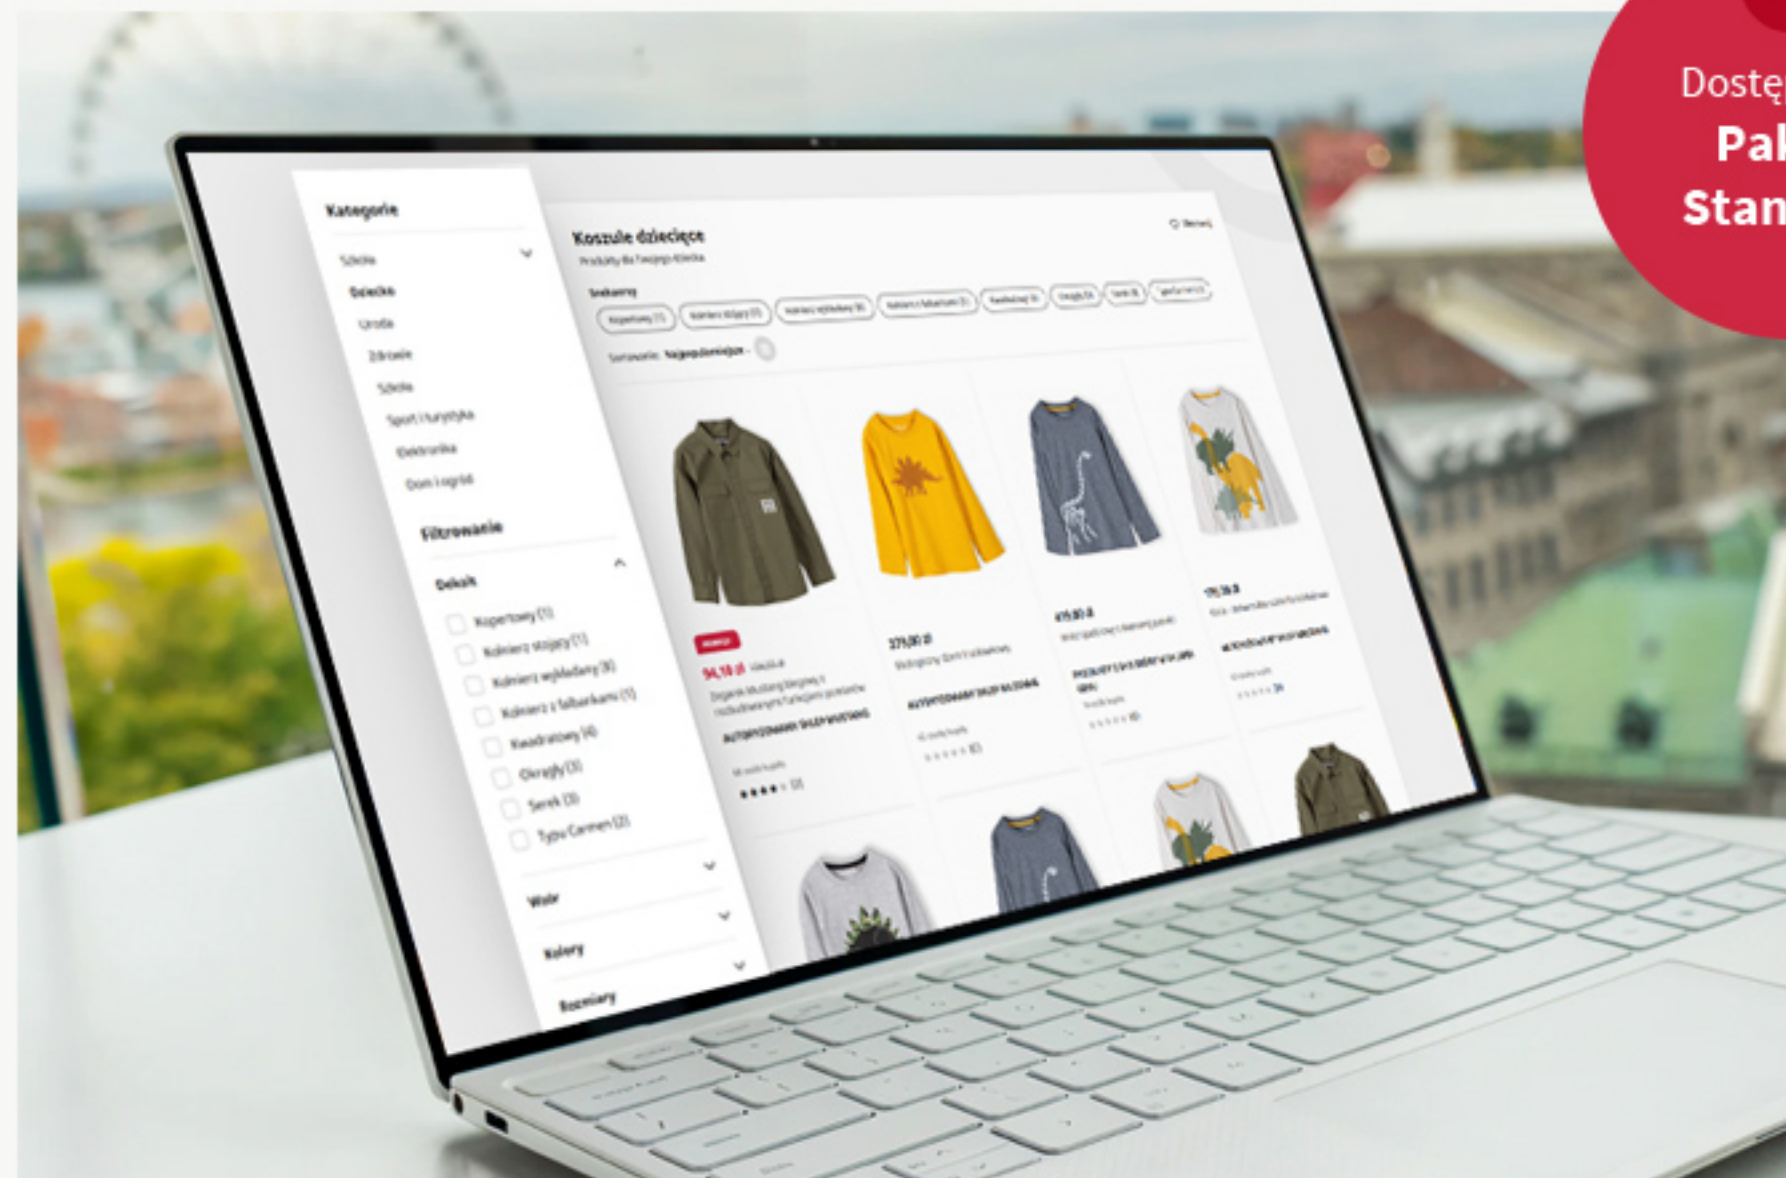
Dostęp
Pak
Stan

Kategorie
Szkoła
Dziecko
Uroda
Zdrowie
Szkoła
Sport i turystyka
Elektronika
Dom i ogród

Filtrowanie
Dekolt
Kopertowy (1)
Kołnierz stojący (1)
Kołnierz wykładany (8)
Kołnierz z falbankami (1)
Kwadratowy (4)
Okrągły (3)
Serek (3)
Typu Carmen (2)
Wzór
Kolory
Rozmiary

Koszule dziecięce
Produkty dla Twojego dziecka
Sortowanie: Najpopularniejsze

94,10 zł
379,00 zł
415,00 zł
179,39 zł
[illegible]